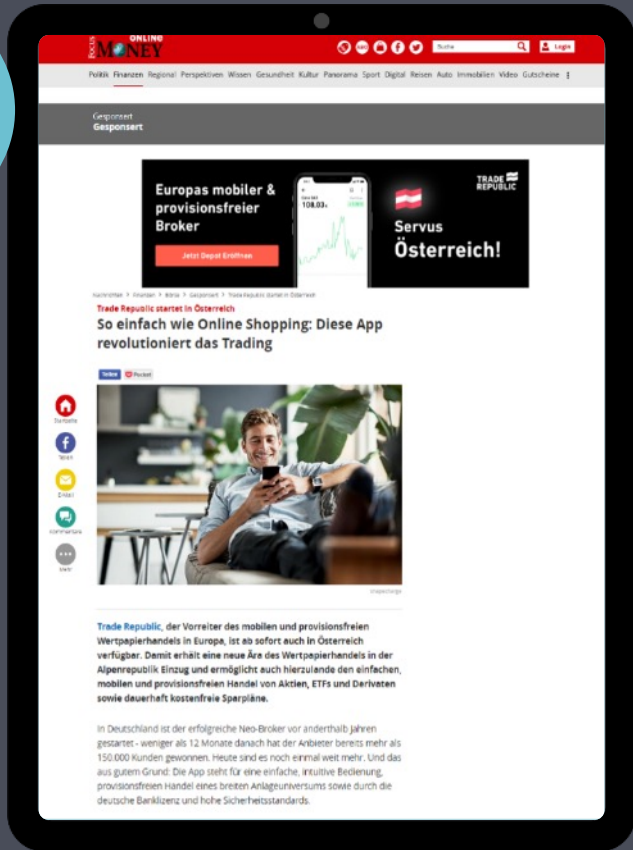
FOCUS ONLINE MONEY

Suche

Login

Politik Finanzen Regional Perspektiven Wissen Gesundheit Kultur Panorama Sport Digital Reisen Auto Immobilien Video Gutscheine

Gesponsert
Gesponsert

Europas mobiler & provisionsfreier Broker

Jetzt Depot Eröffnen

108,03

TRADE REPUBLIC

Servus Österreich!

Nachrichten > Finanzen > Börse > Gesponsert > Trade Republic startet in Österreich

Trade Republic startet in Österreich

So einfach wie Online Shopping: Diese App revolutioniert das Trading

Teilen Pocket

Startseite

Teilen

E-Mail

Kommentare

Mehr

Unsplash/Getty

Trade Republic, der Vorreiter des mobilen und provisionsfreien Wertpapierhandels in Europa, ist ab sofort auch in Österreich verfügbar. Damit erhält eine neue Ära des Wertpapierhandels in der Alpenrepublik Einzug und ermöglicht auch hierzulande den einfachen, mobilen und provisionsfreien Handel von Aktien, ETFs und Derivaten sowie dauerhaft kostenfreie Sparpläne.

In Deutschland ist der erfolgreiche Neo-Broker vor anderthalb Jahren gestartet - weniger als 12 Monate danach hat der Anbieter bereits mehr als 150.000 Kunden gewonnen. Heute sind es noch einmal weit mehr. Und das aus gutem Grund: Die App steht für eine einfache, intuitive Bedienung, provisionsfreien Handel eines breiten Anlageuniversums sowie durch die deutsche Banklizenz und hohe Sicherheitsstandards.